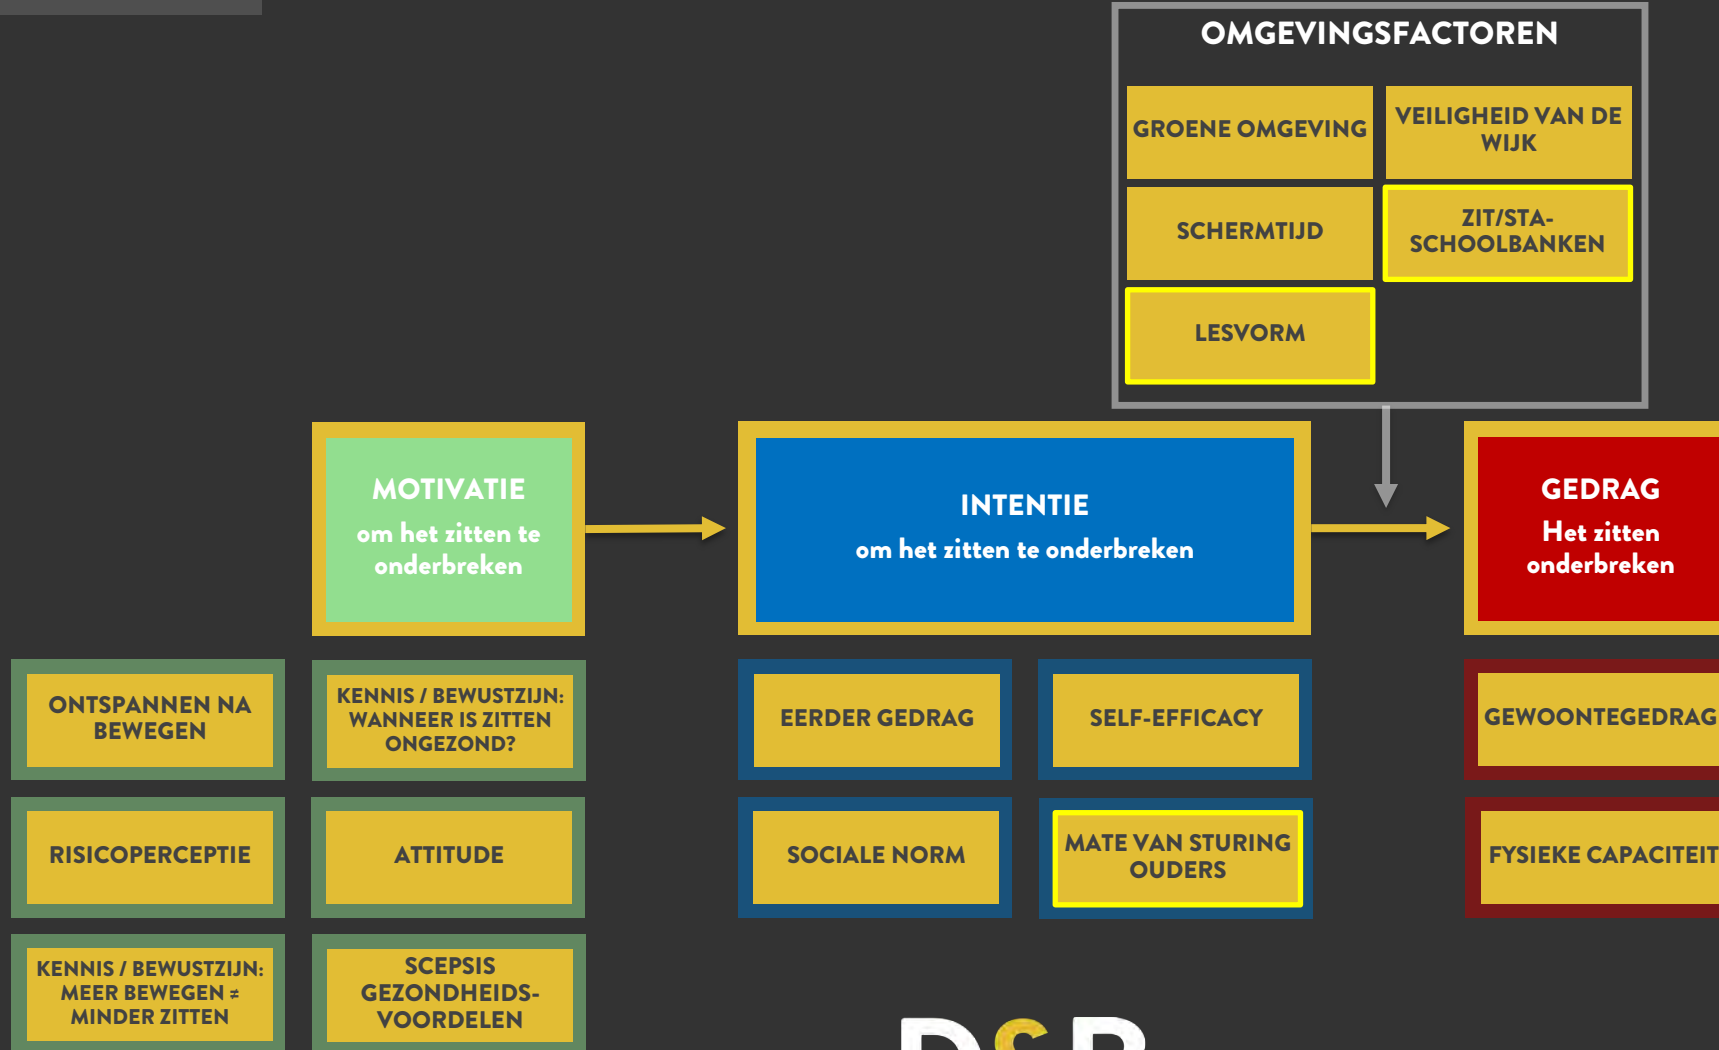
OMGEVINGSFACTOREN

GROENE OMGEVING

VEILIGHEID VAN DE WIJK

SCHERMTIJD

ZIT/STA-SCHOOLBANKEN

LESVORM

MOTIVATIE
om het zitten te onderbreken

INTENTIE
om het zitten te onderbreken

GEDRAG
Het zitten onderbreken

ONTSPANNEN NA BEWEGEN

KENNIS / BEWUSTZIJN: WANNEER IS ZITTEN ONGEZOND?

EERDER GEDRAG

SELF-EFFICACY

GEWOONTEGEDRAG

RISICOPERCEPTIE

ATTITUDE

SOCIALE NORM

MATE VAN STURING OUDERS

FYSIEKE CAPACITEIT

KENNIS / BEWUSTZIJN: MEER BEWEGEN ≠ MINDER ZITTEN

SCEPSIS GEZONDHEIDS-VOORDELEN

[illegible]